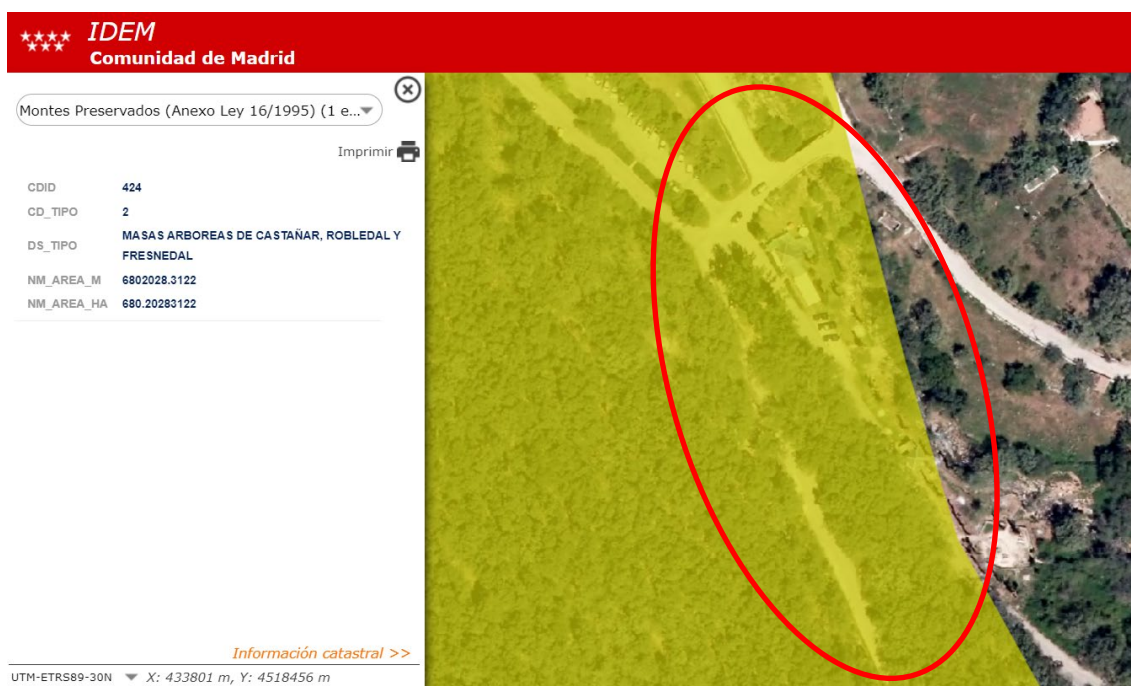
IDEM
Comunidad de Madrid

Montes Preservados (Anexo Ley 16/1995) (1 e...

Imprimir

| | |
|---|---|
| CDID | 424 |
| CD_TIPO | 2 |
| DS_TIPO | MASAS ARBOREAS DE CASTAÑAR, ROBLEDAL Y FRESNEDAL |
| NM_AREA_M | 6802028.3122 |
| NM_AREA_HA | 680.20283122 |

Información catastral >>

UTM-ETRS89-30N X: 433801 m, Y: 4518456 m